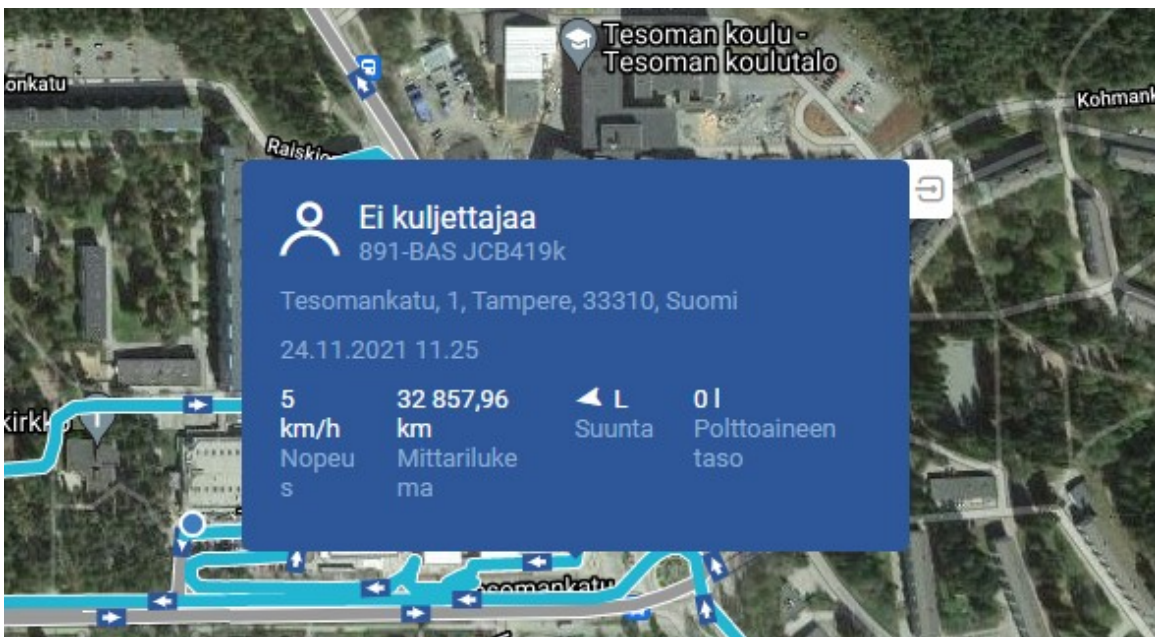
Tesoman koulu - Tesoman koulutalo

onkatu

Kohmank

Raiskio

Ei kuljettajaa
891-BAS JCB419k

Tesomankatu, 1, Tampere, 33310, Suomi

24.11.2021 11.25

| 5 km/h | 32 857,96 km | L | 0 l |
|---|---|---|---|
| Nopeus | Mittarilukema | Suunta | Polttoaineen taso |

kirkko

Tesomankatu